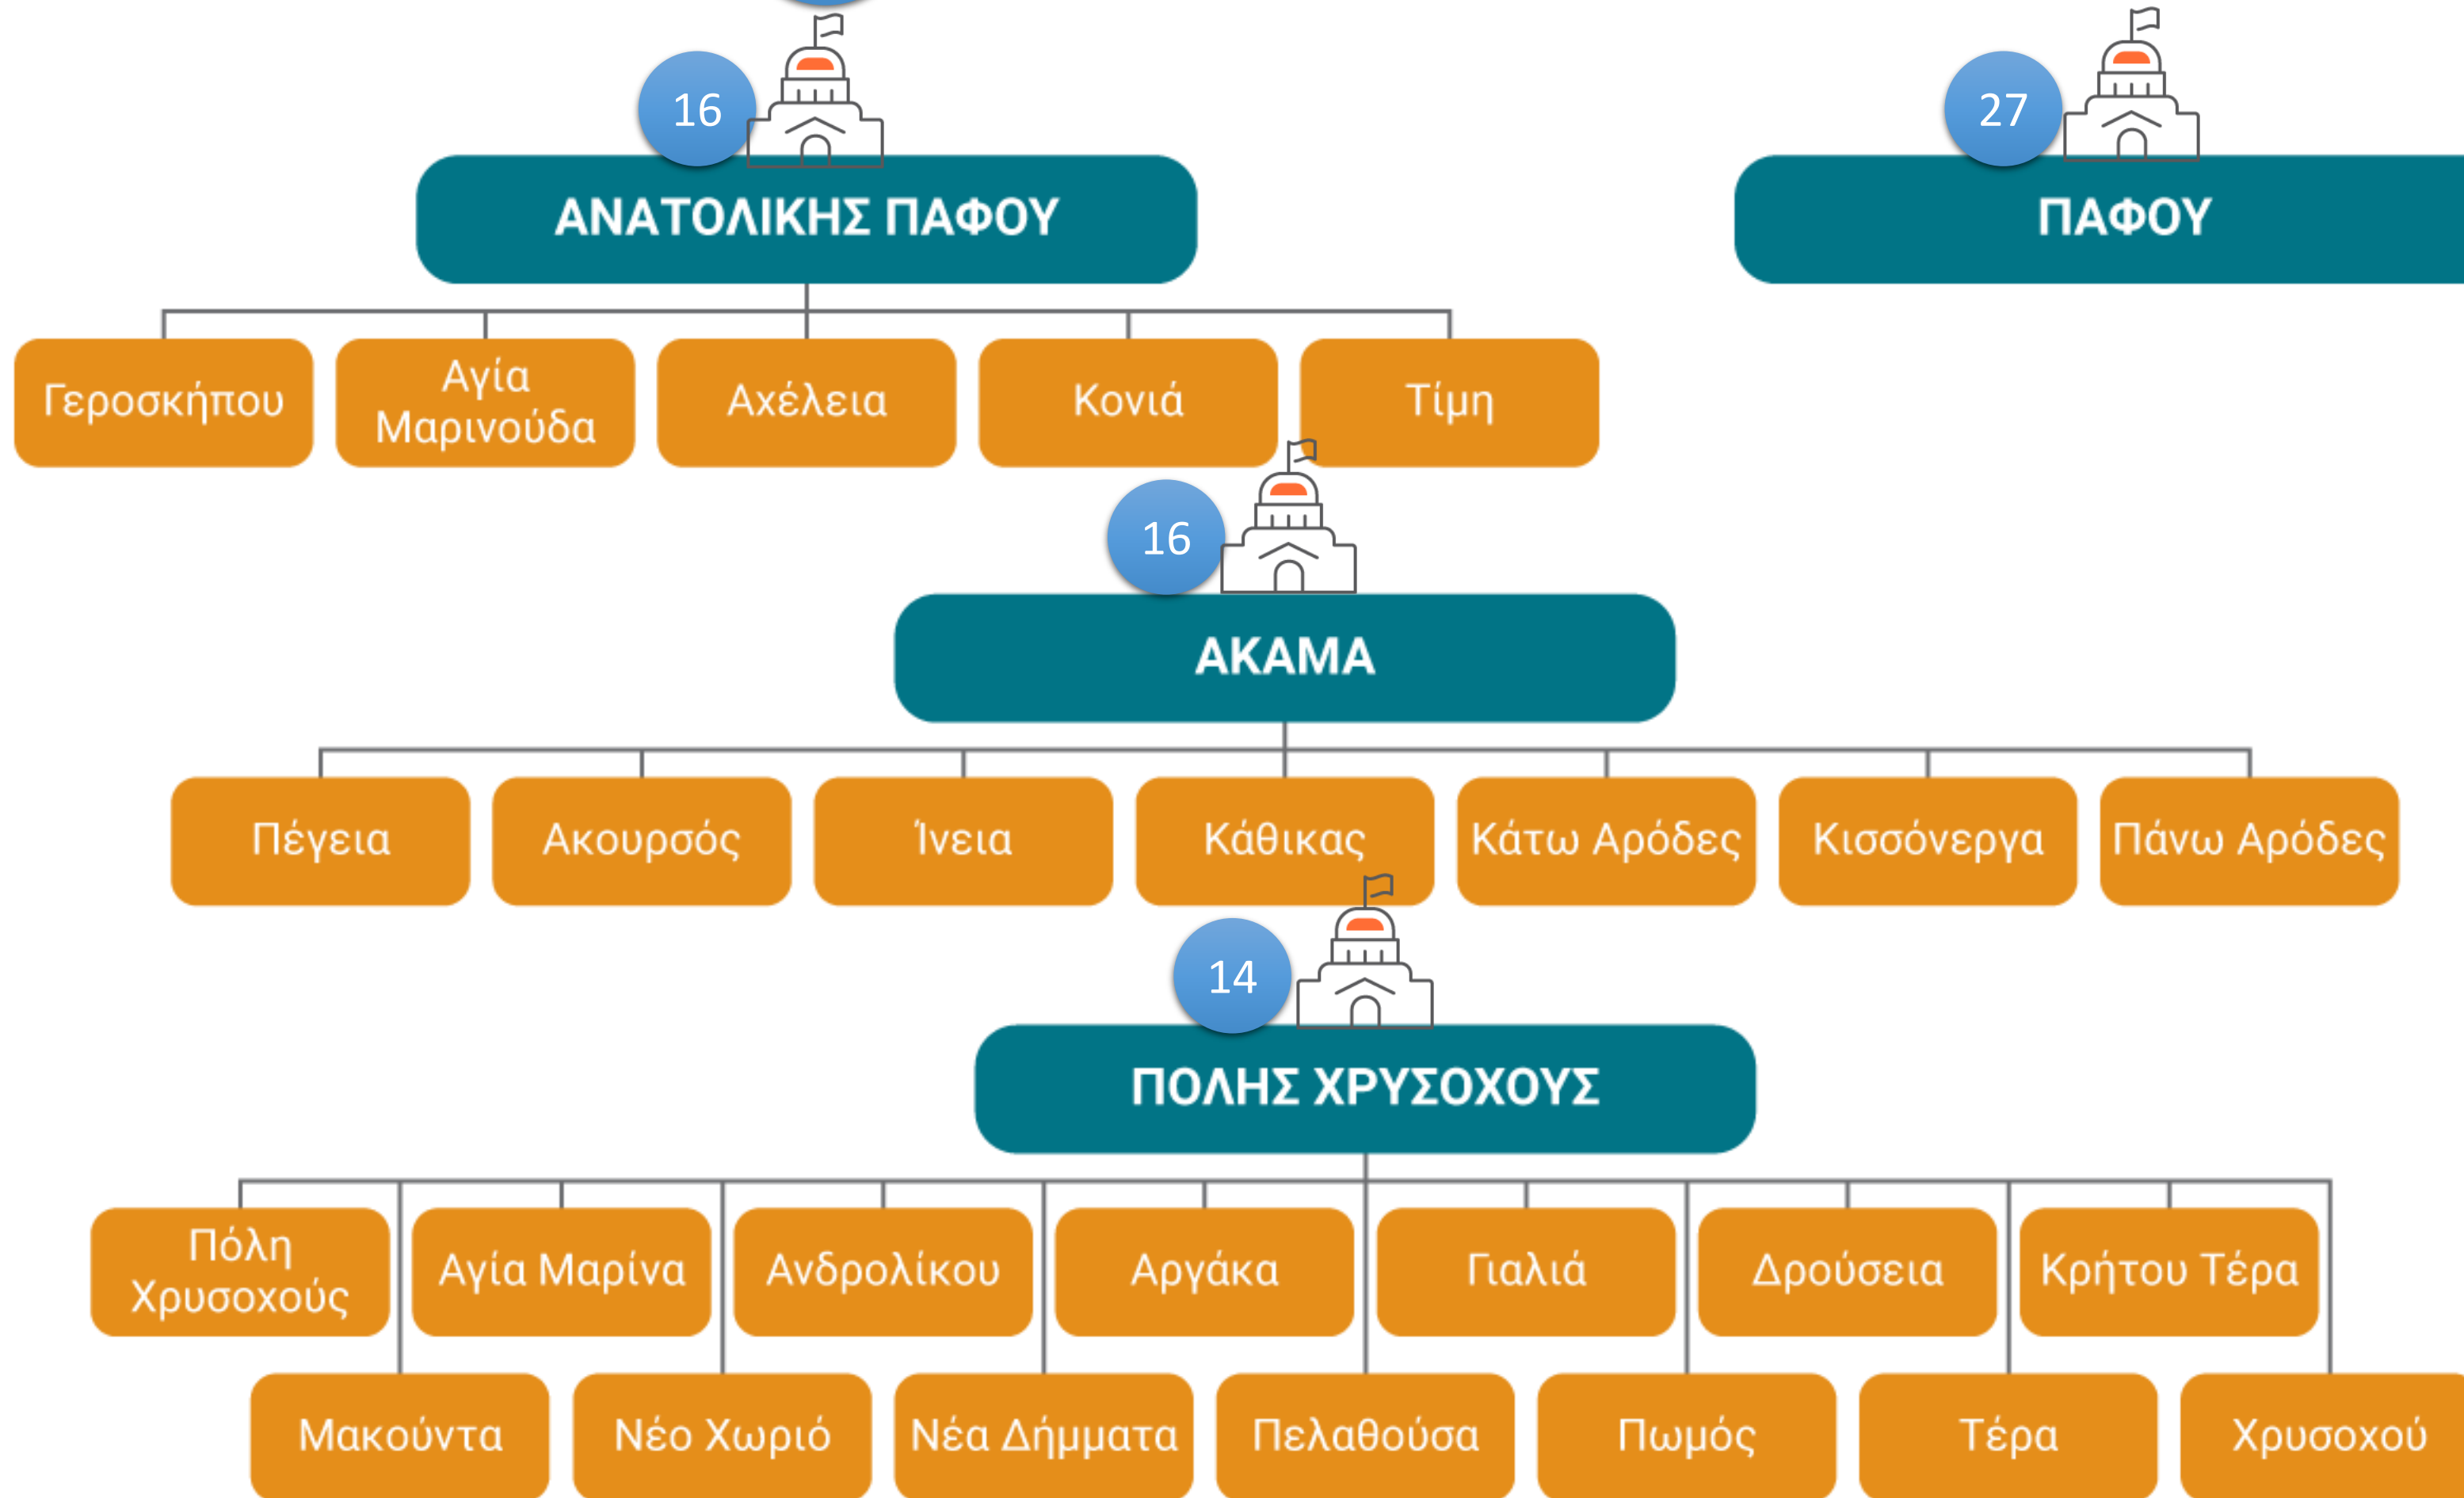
16

ΑΝΑΤΟΛΙΚΗΣ ΠΑΦΟΥ

27

ΠΑΦΟΥ

Γεροσκήπου

Αγία Μαρινούδα

Αχέλεια

Κονιά

Τίμη

16

ΑΚΑΜΑ

Πέγεια

Ακουρσός

Ίνεια

Κάθικας

Κάτω Αρόδες

Κισσόνεργα

Πάνω Αρόδες

14

ΠΟΛΗΣ ΧΡΥΣΟΧΟΥΣ

Πόλη Χρυσοχούς

Αγία Μαρίνα

Ανδρολίκου

Αργάκα

Γιαλιά

Δρούσεια

Κρήτου Τέρα

Μακούντα

Νέο Χωριό

Νέα Δήμματα

Πελαθούσα

Πωμός

Τέρα

Χρυσοχού